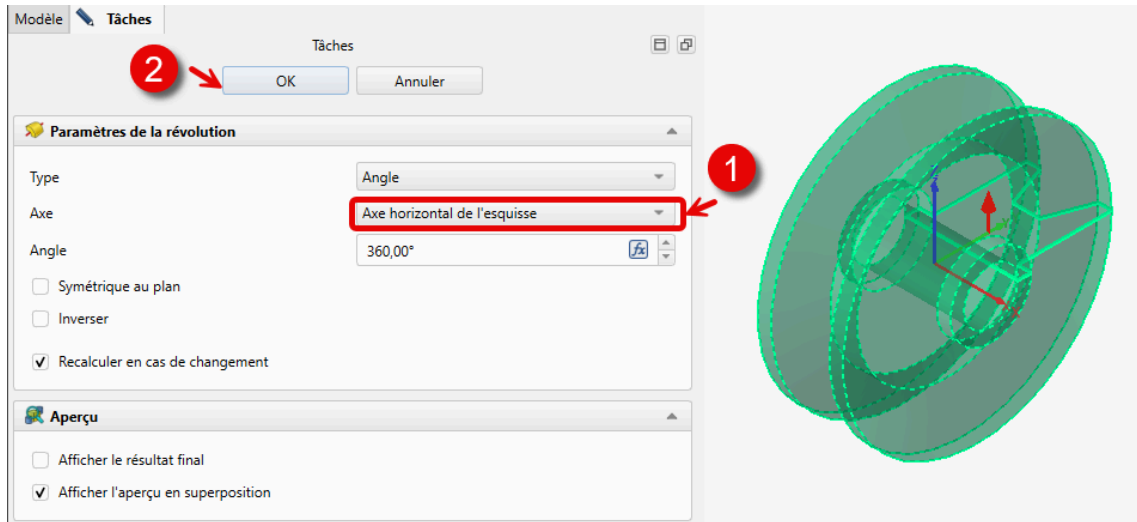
Modèle Tâches

Tâches

2

OK Annuler

Paramètres de la révolution

1

Type Angle

Axe Axe horizontal de l'esquisse

Angle 360,00°

Symétrique au plan

Inverser

Recalculer en cas de changement

Aperçu

Afficher le résultat final

Afficher l'aperçu en superposition